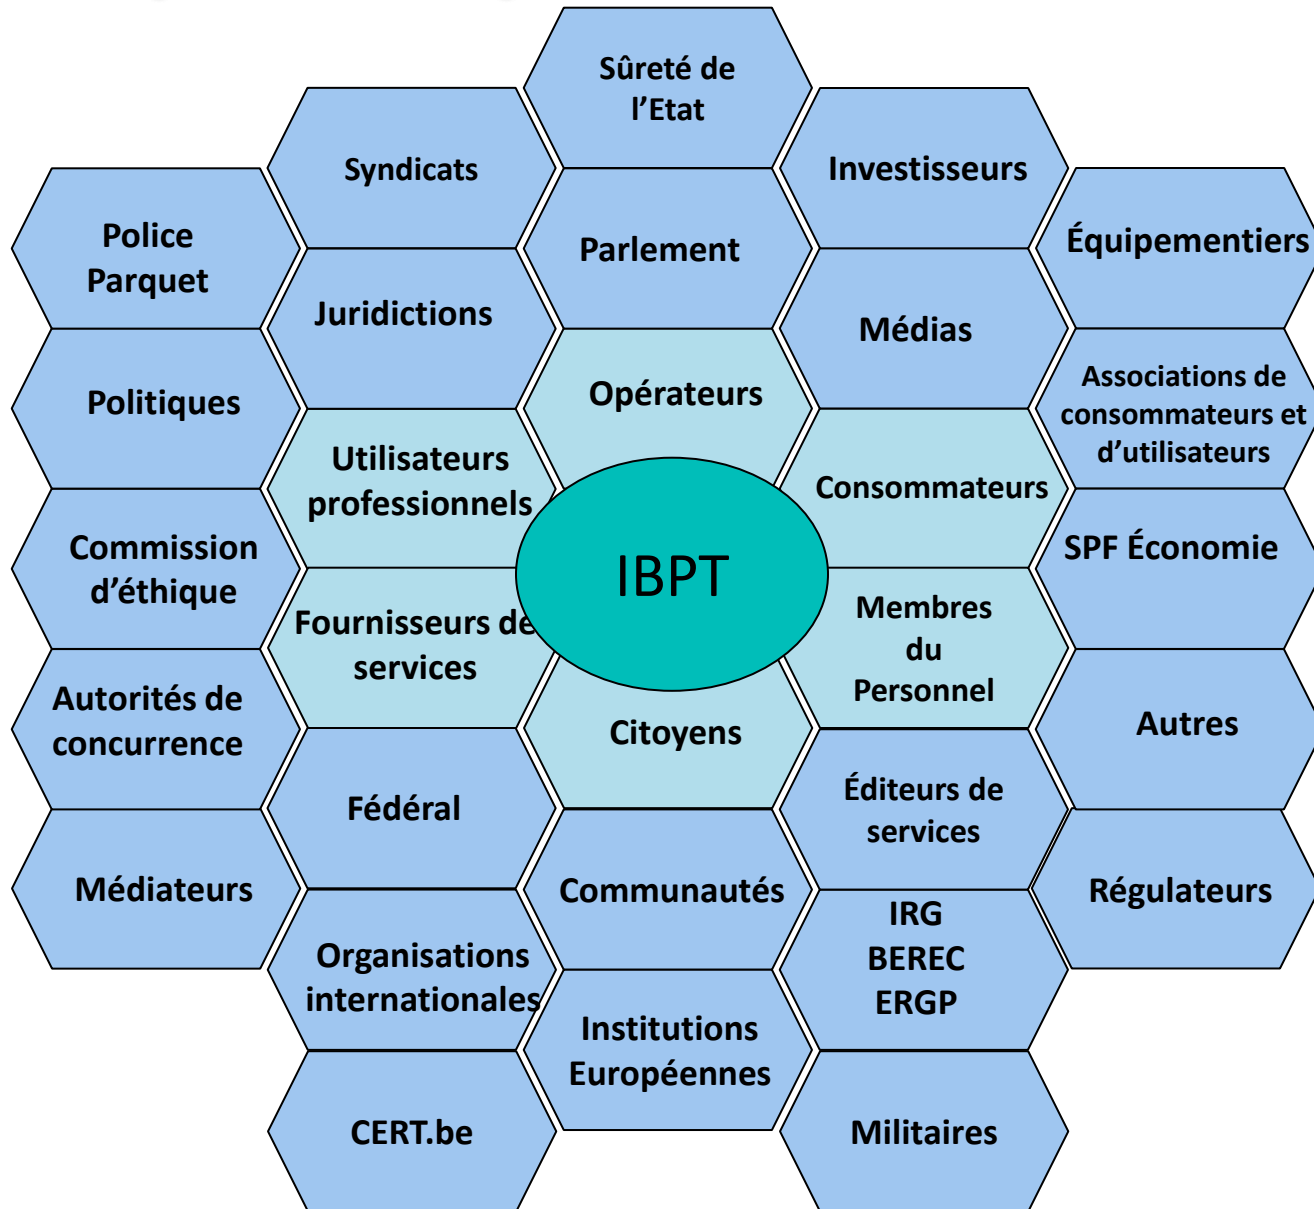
IBPT

Sûreté de l'Etat

Syndicats

Investisseurs

Police Parquet

Parlement

Équipementiers

Juridictions

Médias

Politiques

Opérateurs

Associations de consommateurs et d'utilisateurs

Utilisateurs professionnels

Consommateurs

Commission d'éthique

SPF Économie

Fournisseurs de services

Membres du Personnel

Autorités de concurrence

Citoyens

Autres

Fédéral

Éditeurs de services

Médiateurs

Communautés

Régulateurs

IRG BEREC ERGP

Organisations internationales

Institutions Européennes

CERT.be

Militaires